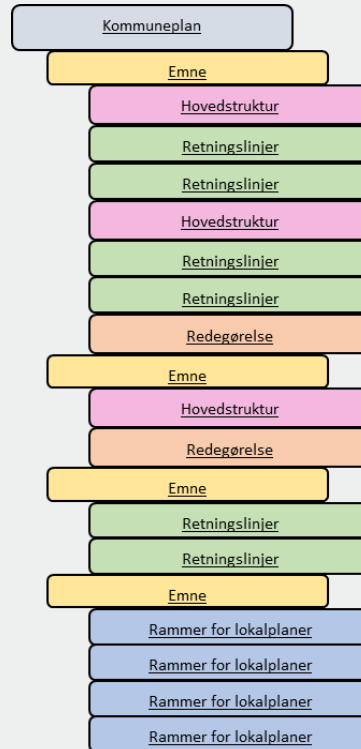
Kommuneplan

Emne

Hovedstruktur

Retningslinjer

Retningslinjer

Hovedstruktur

Retningslinjer

Retningslinjer

Redegørelse

Emne

Hovedstruktur

Redegørelse

Emne

Retningslinjer

Retningslinjer

Emne

Rammer for lokalplaner

Rammer for lokalplaner

Rammer for lokalplaner

Rammer for lokalplaner